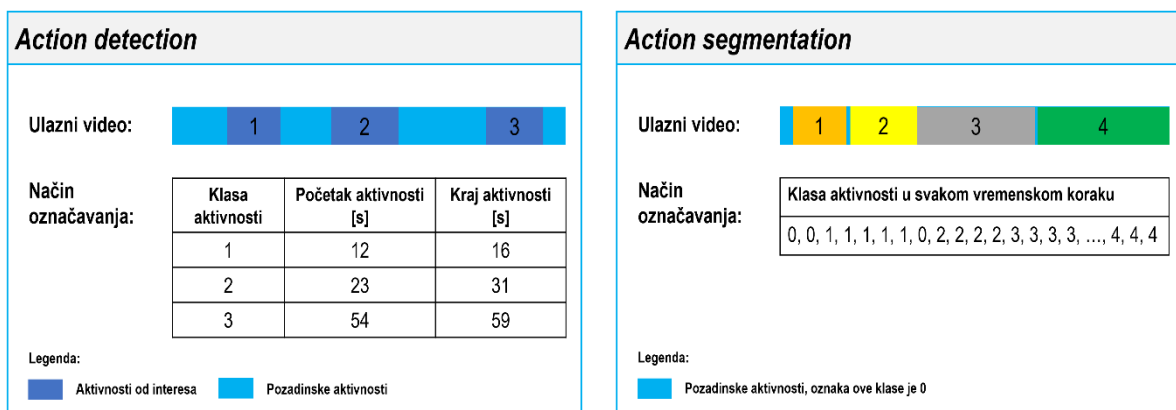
Action detection

Ulazni video: 1 2 3

Način označavanja:

| Klasa aktivnosti | Početak aktivnosti [s] | Kraj aktivnosti [s] |
|---|---|---|
| 1 | 12 | 16 |
| 2 | 23 | 31 |
| 3 | 54 | 59 |

Legenda:

Aktivnosti od interesa

Pozadinske aktivnosti

Action segmentation

Ulazni video: 1 2 3 4

Način označavanja:

| Klasa aktivnosti u svakom vremenskom koraku |
|---|
| 0, 0, 1, 1, 1, 1, 1, 0, 2, 2, 2, 2, 3, 3, 3, 3, ..., 4, 4, 4 |

Legenda:

Pozadinske aktivnosti, oznaka ove klase je 0